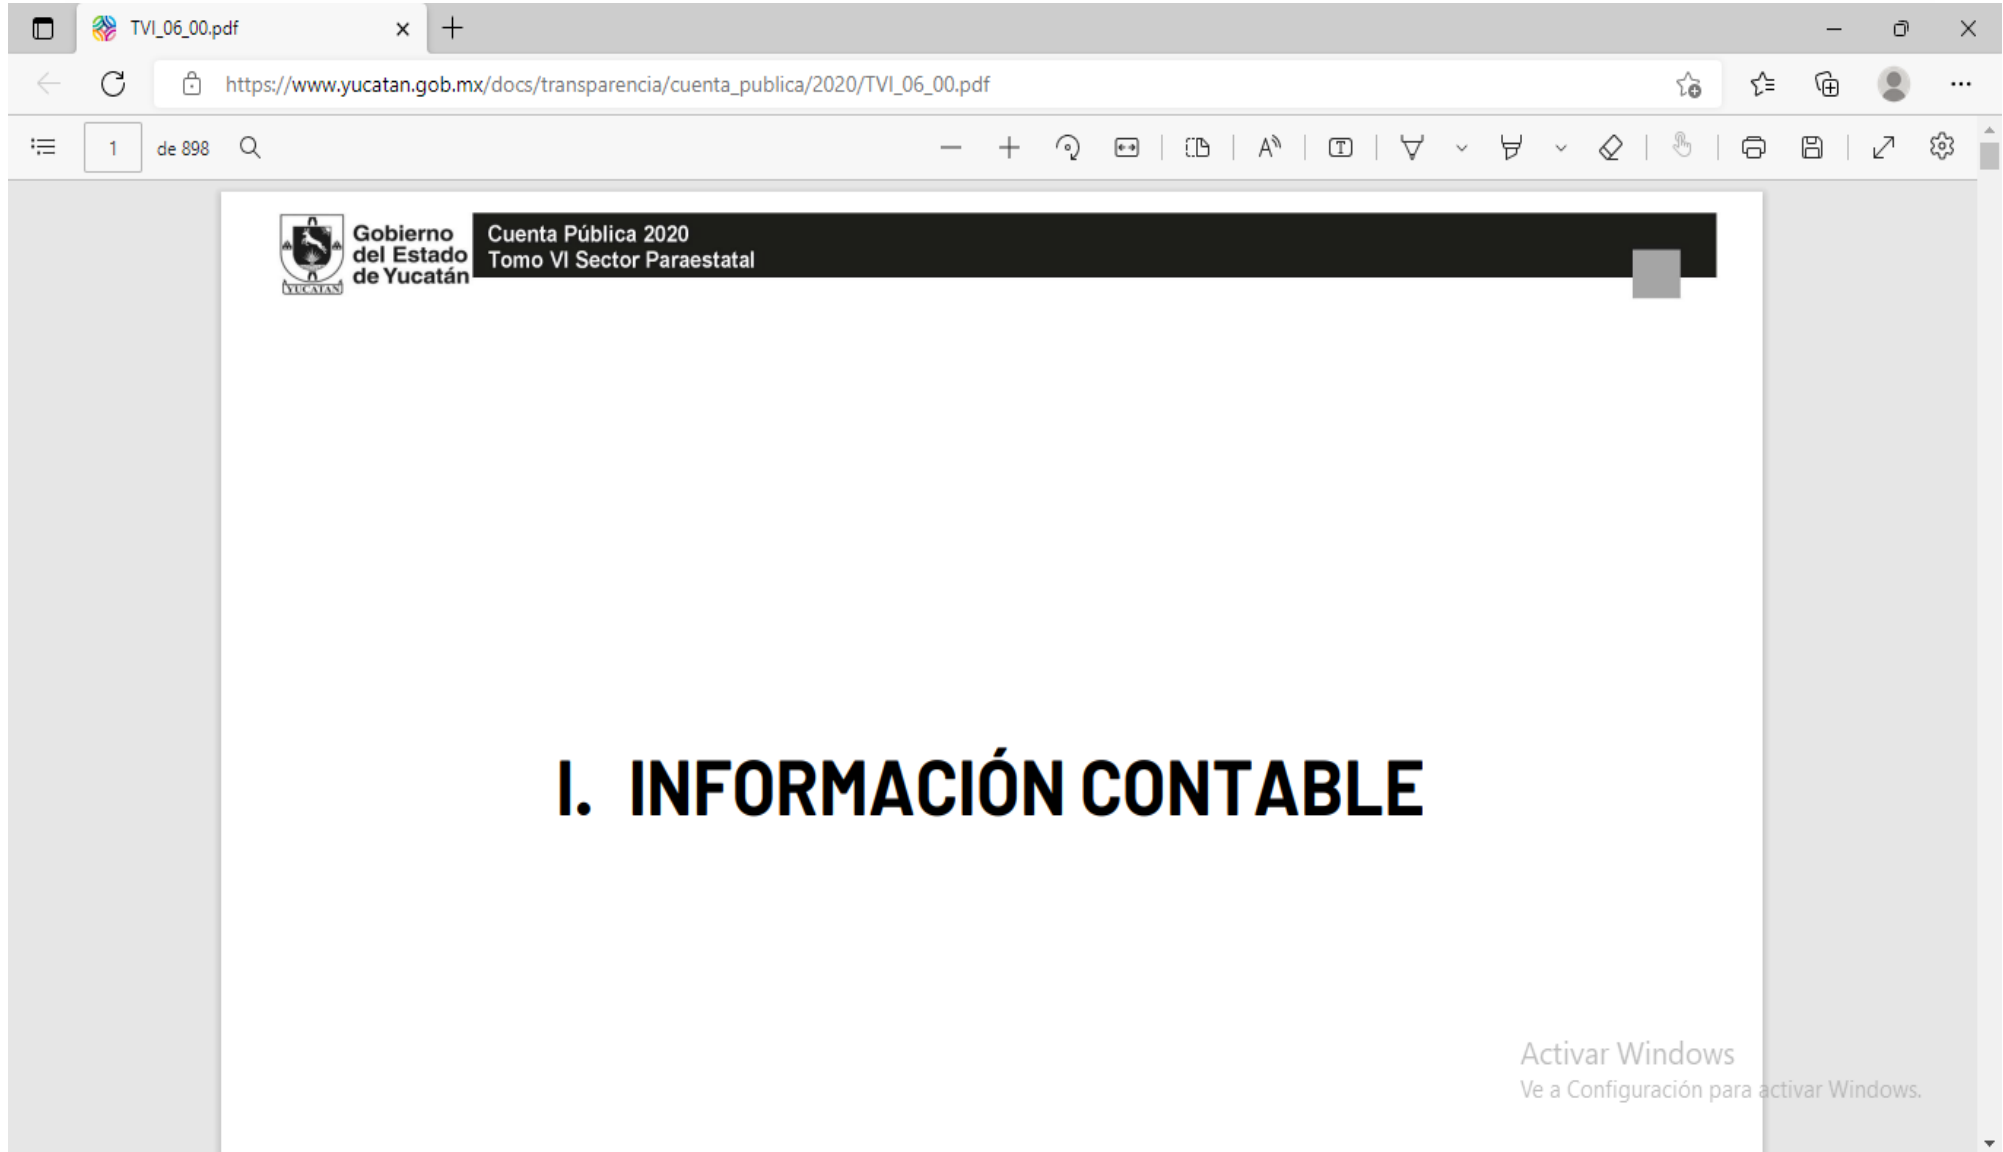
TVI_06_00.pdf

https://www.yucatan.gob.mx/docs/transparencia/cuenta_publica/2020/TVI_06_00.pdf

1 de 898

Gobierno del Estado de Yucatán

YUCATAN

Cuenta Pública 2020
Tomo VI Sector Paraestatal

I. INFORMACIÓN CONTABLE

Activar Windows
Ve a Configuración para activar Windows.